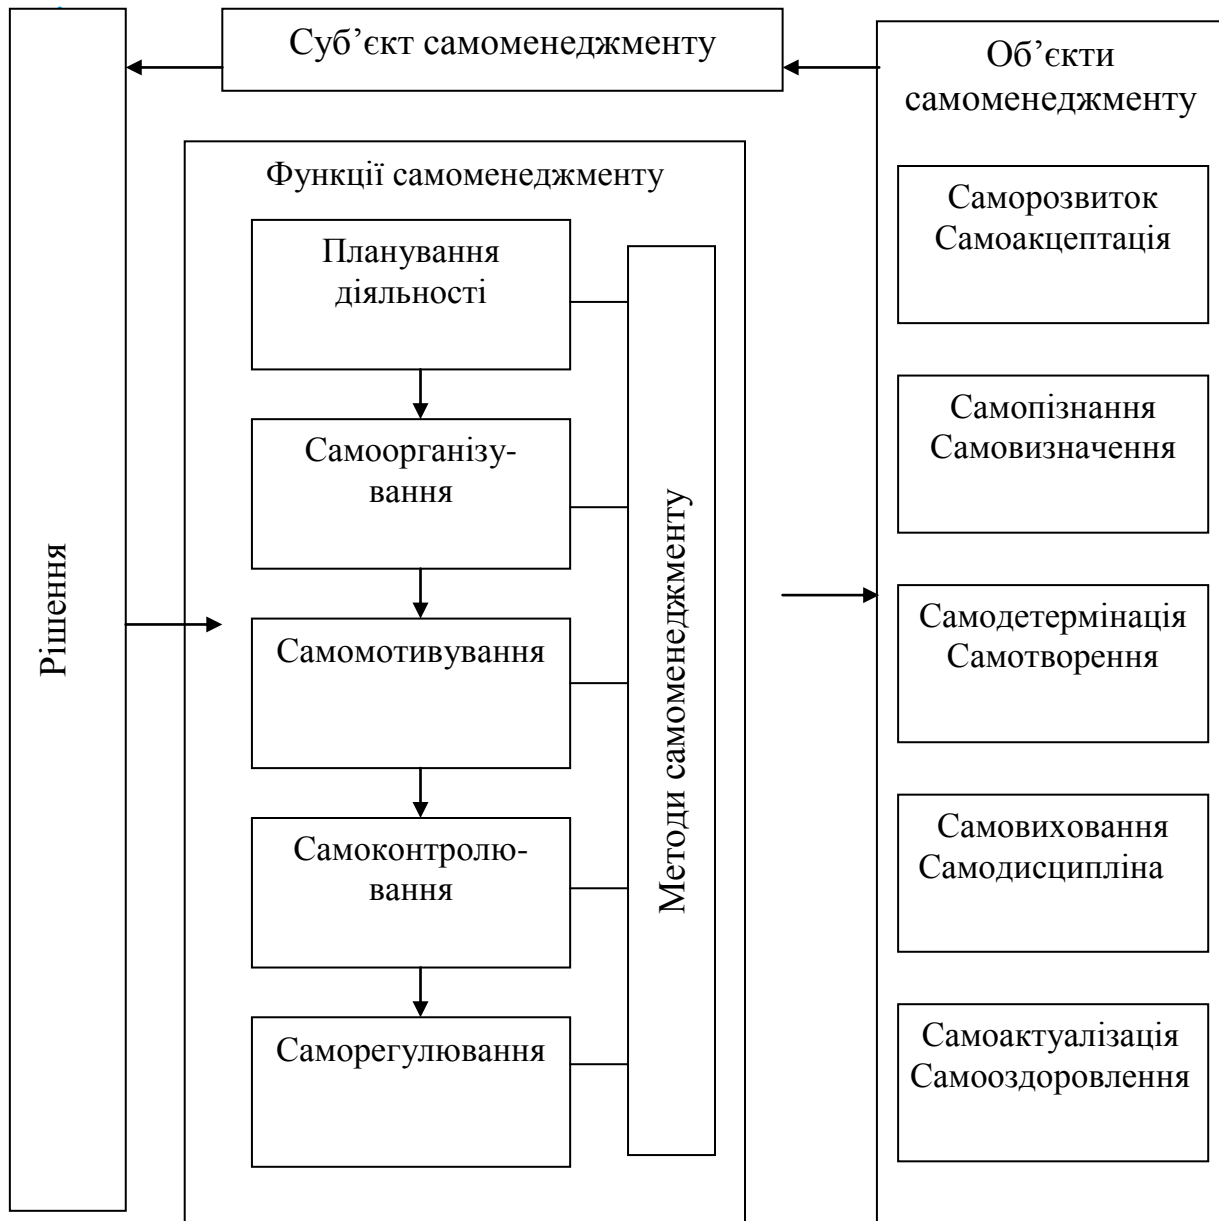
Суб’єкт самоменеджменту

Об’єкти самоменеджменту

Рішення

Функції самоменеджменту

Планування діяльності

Самоорганізування

Самомотивування

Самоконтролювання

Саморегулювання

Методи самоменеджменту

Саморозвиток Самоакцептація

Самопізнання Самовизначення

Самодетермінація Самотворення

Самовиховання Самодисципліна

Самоактуалізація Самооздоровлення